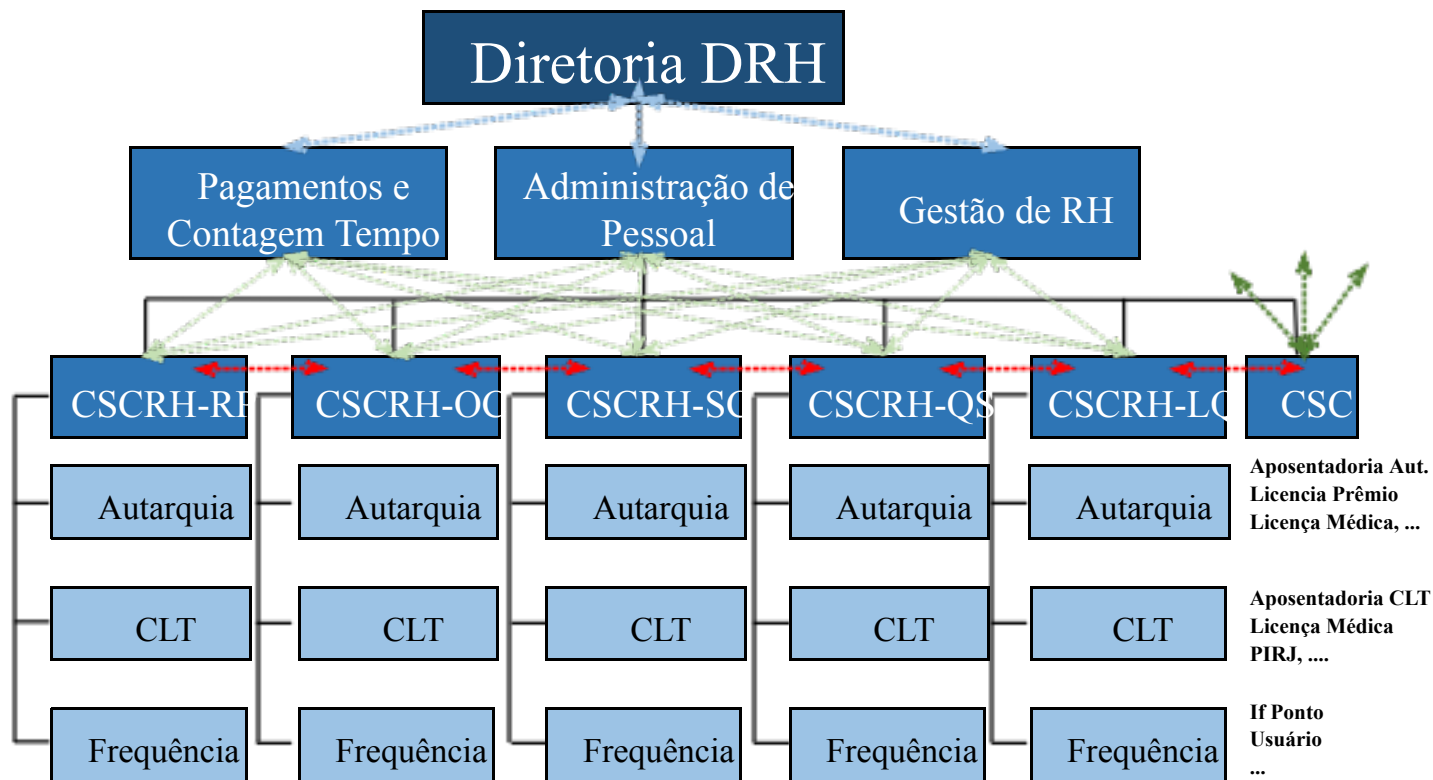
Diretoria DRH

Pagamentos e Contagem Tempo

Administração de Pessoal

Gestão de RH

CSCRH-RP

CSCRH-OC

CSCRH-SC

CSCRH-QS

CSCRH-LC

CSC

Autarquia

Autarquia

Autarquia

Autarquia

Autarquia

Aposentadoria Aut.
Licencia Prêmio
Licença Médica, ...

CLT

CLT

CLT

CLT

CLT

Aposentadoria CLT
Licença Médica
PIRJ, ....

Frequência

Frequência

Frequência

Frequência

Frequência

If Ponto
Usuário
...